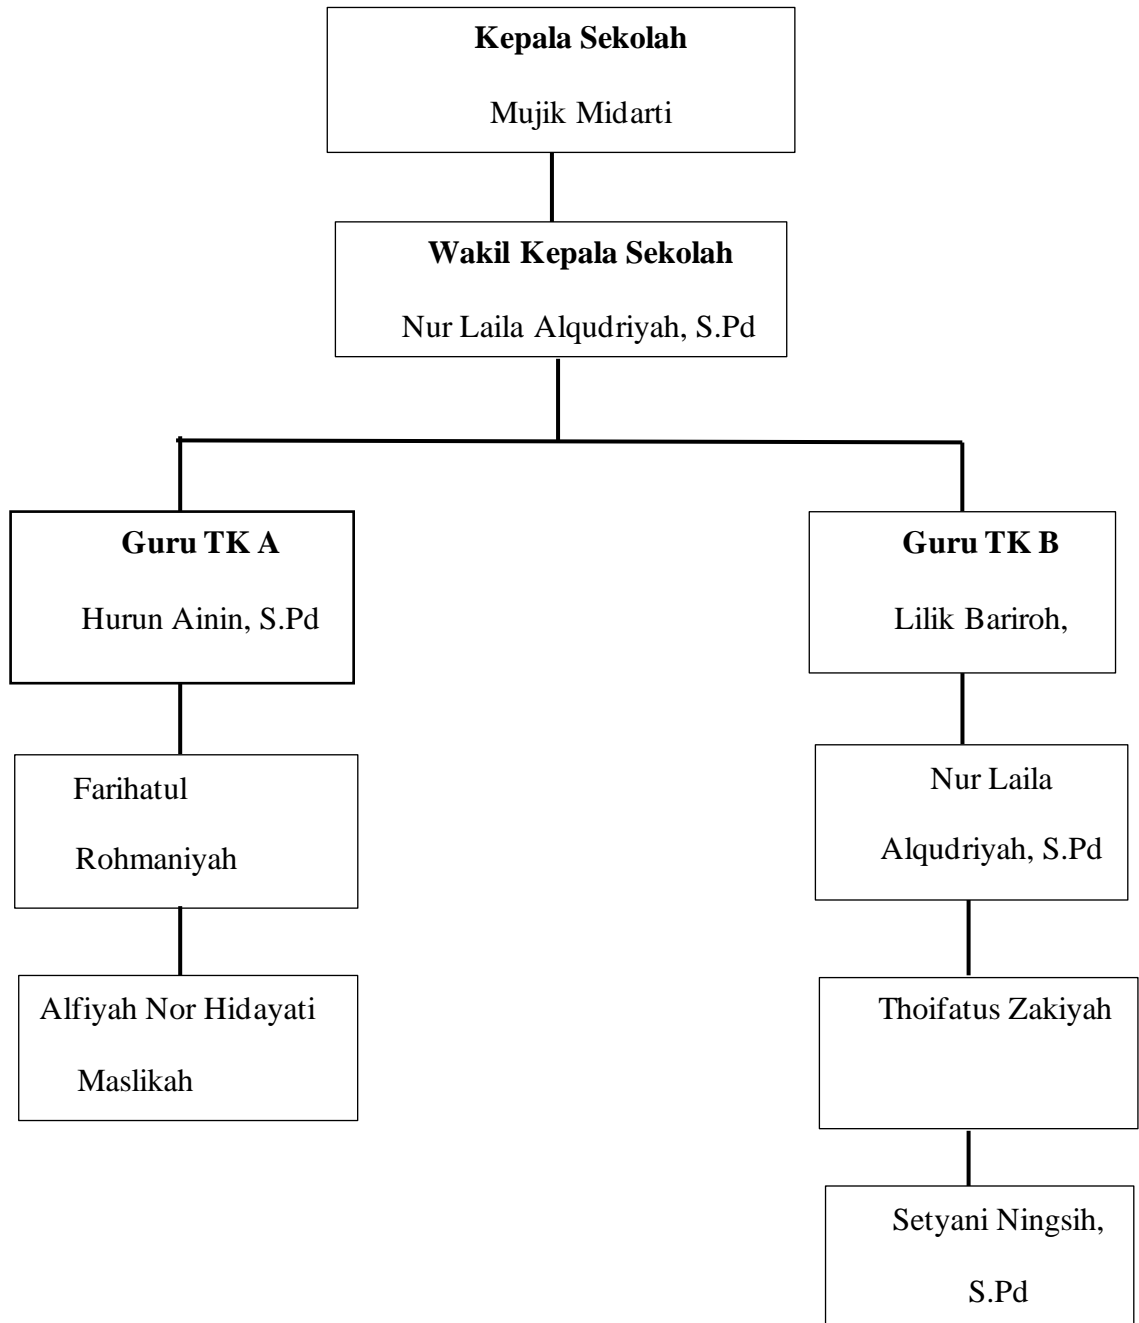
Kepala Sekolah

Mujik Midarti

Wakil Kepala Sekolah

Nur Laila Alqudriyah, S.Pd

Guru TK A

Hurun Ainin, S.Pd

Farihatul Rohmaniyah

Alfiyah Nor Hidayati Maslikah

Guru TK B

Lilik Bariroh,

Nur Laila Alqudriyah, S.Pd

Thoifatus Zakiyah

Setyani Ningsih, S.Pd